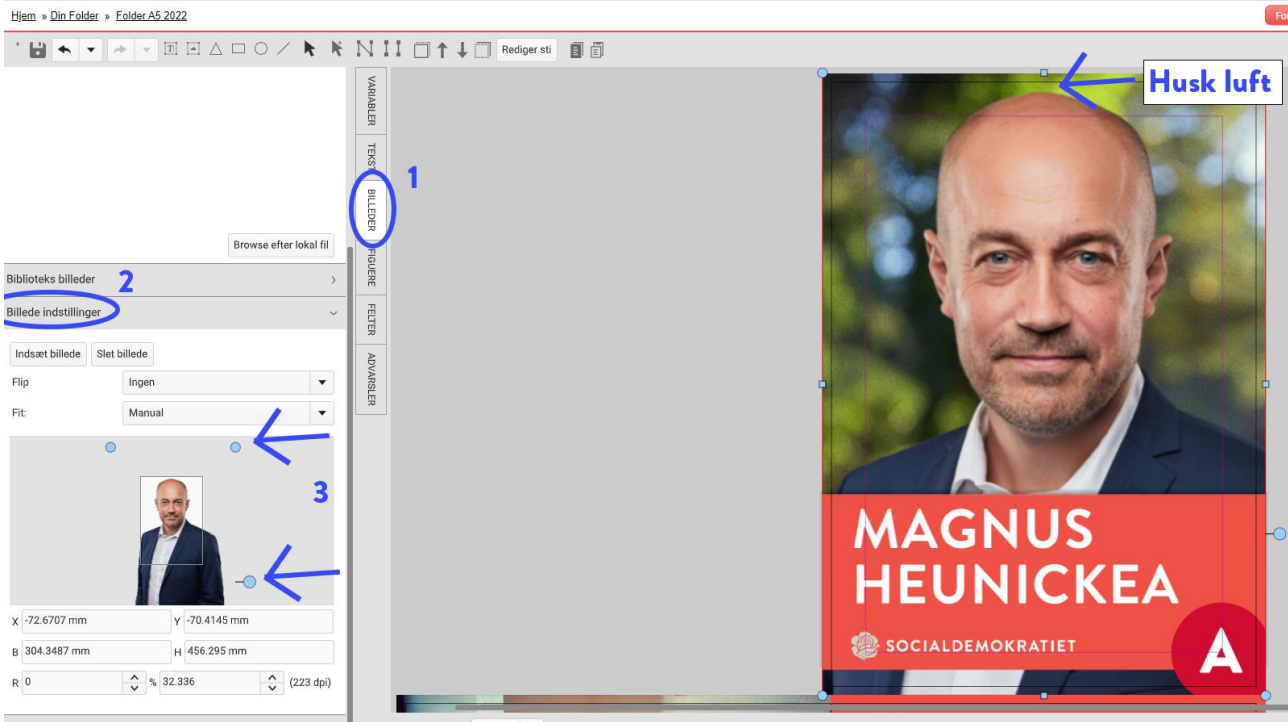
Hjem » Din Folder » Folder A5 2022

Fo

Rediger sti

VARIABLER
TEKST
BILLEDER
FIGURER
FELTER
ADVARSLER

1

Husk luft

Browse efter lokal fil

Biblioteks billeder 2

Billede indstillinger

Indsæt billede
Slet billede

Flip Ingen

Fit: Manual

3

X -72.6707 mm
Y -70.4145 mm
B 304.3487 mm
H 456.295 mm
R 0
% 32.336
(223 dpi)

MAGNUS HEUNICKEA

SOCIALDEMOKRATIET

A